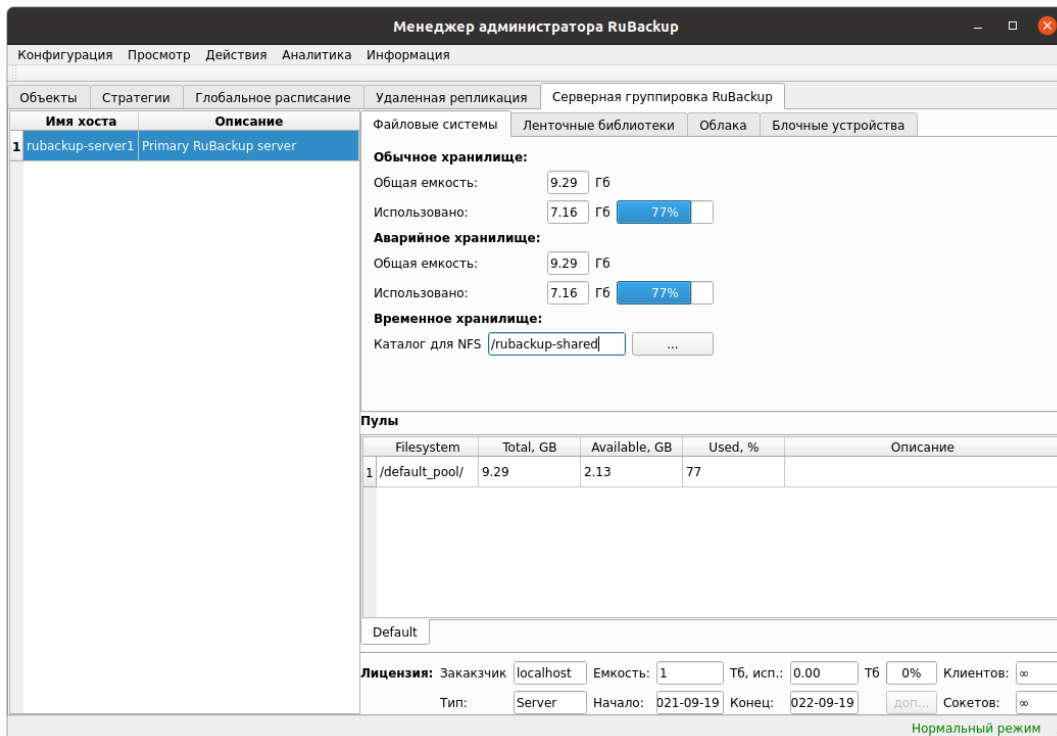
Менеджер администратора RuBackup

Конфигурация Просмотр Действия Аналитика Информация

Объекты | Стратегии | Глобальное расписание | Удаленная репликация | Серверная группировка RuBackup

| | Имя хоста | Описание |
|---|---|---|
| 1 | rubackup-server1 | Primary RuBackup server |

Файловые системы | Ленточные библиотеки | Облака | Блочные устройства

Обычное хранилище:
Общая емкость: 9.29 Гб
Использовано: 7.16 Гб 77%

Аварийное хранилище:
Общая емкость: 9.29 Гб
Использовано: 7.16 Гб 77%

Временное хранилище:
Каталог для NFS /rubackup-shared ...

Пулы

| | Filesystem | Total, GB | Available, GB | Used, % | Описание |
|---|---|---|---|---|---|
| 1 | /default_pool/ | 9.29 | 2.13 | 77 | |

Default

Лицензия: Закакзчик localhost Емкость: 1 Тб, исп.: 0.00 Тб 0% Клиентов: ∞
Тип: Server Начало: 021-09-19 Конец: 022-09-19 доп... Сокетов: ∞

Нормальный режим